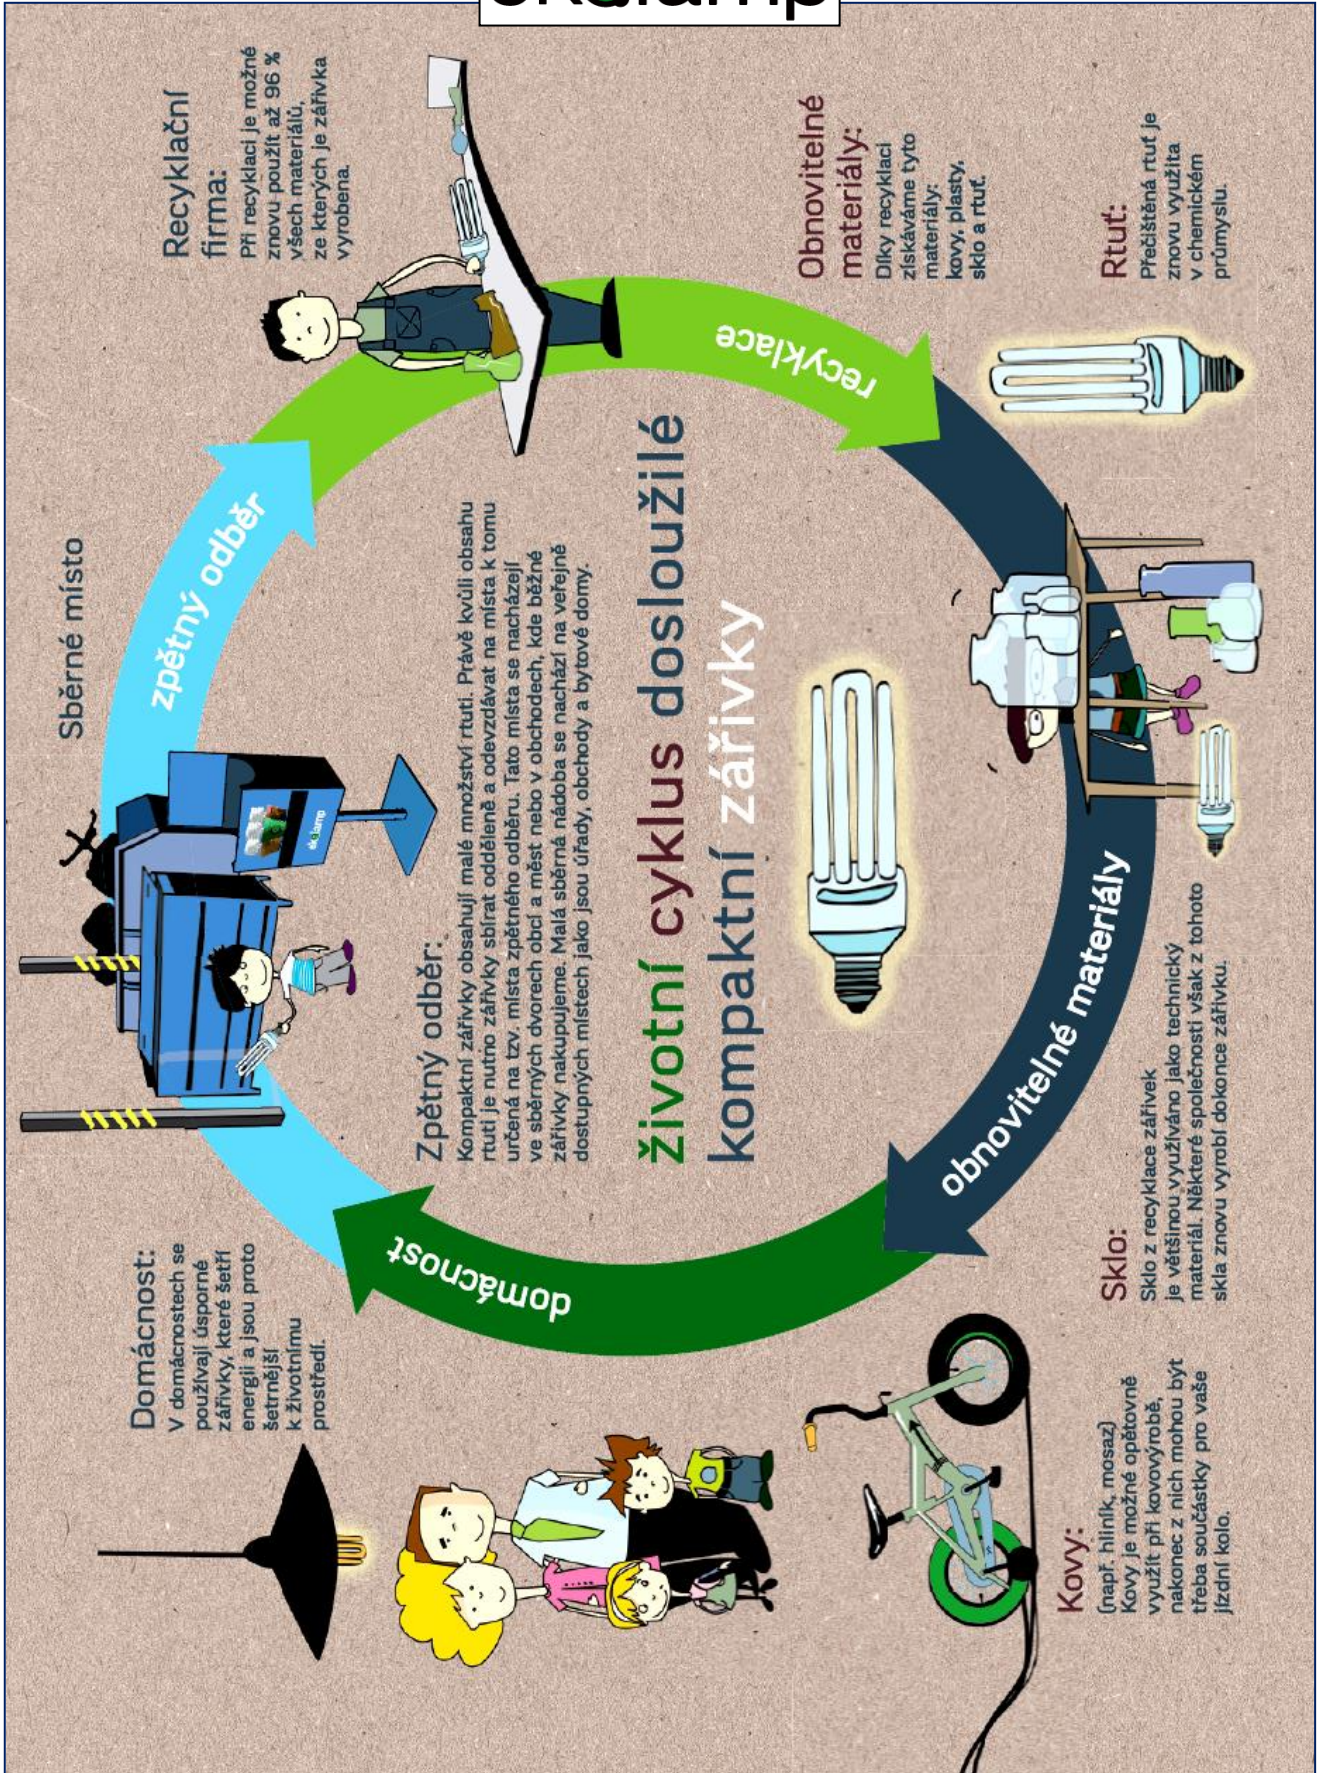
ekolamp

životní cyklus dosloužilé kompaktní zářivky

Domácnost:
V domácnostech se používají úsporné zářivky, které šetří energii a jsou proto šetrnější k životnímu prostředí.

domácnost

Sběrné místo

zpětný odběr

Zpětný odběr:
Kompaktní zářivky obsahují malé množství rtuti. Právě kvůli obsahu rtuti je nutno zářivky sbírat odděleně a odevzdávat na místa k tomu určená na tzv. místa zpětného odběru. Tato místa se nacházejí ve sběrných dvorech obcí a měst nebo v obchodech, kde běžně zářivky nakupujeme. Malá sběrná nádoba se nachází na veřejně dostupných místech jako jsou úřady, obchody a bytové domy.

Recyklační firma:
Při recyklaci je možné znovu použít až 96 % všech materiálů, ze kterých je zářivka vyrobena.

recyklace

Obnovitelné materiály:
Díky recyklaci získáváme tyto materiály: kovy, plasty, sklo a rtuť.

Rtuť:
Přečištěná rtuť je znovu využita v chemickém průmyslu.

obnovitelné materiály

Sklo:
Sklo z recyklace zářivek je většinou využíváno jako technický materiál. Některé společnosti však z tohoto skla znovu vyrobí dokonce zářivku.

Kovy:
(např. hliník, mosaz)
Kovy je možné opětovně využít při kovovýrobě, nakonec z nich mohou být třeba součástky pro vaše jízdní kolo.